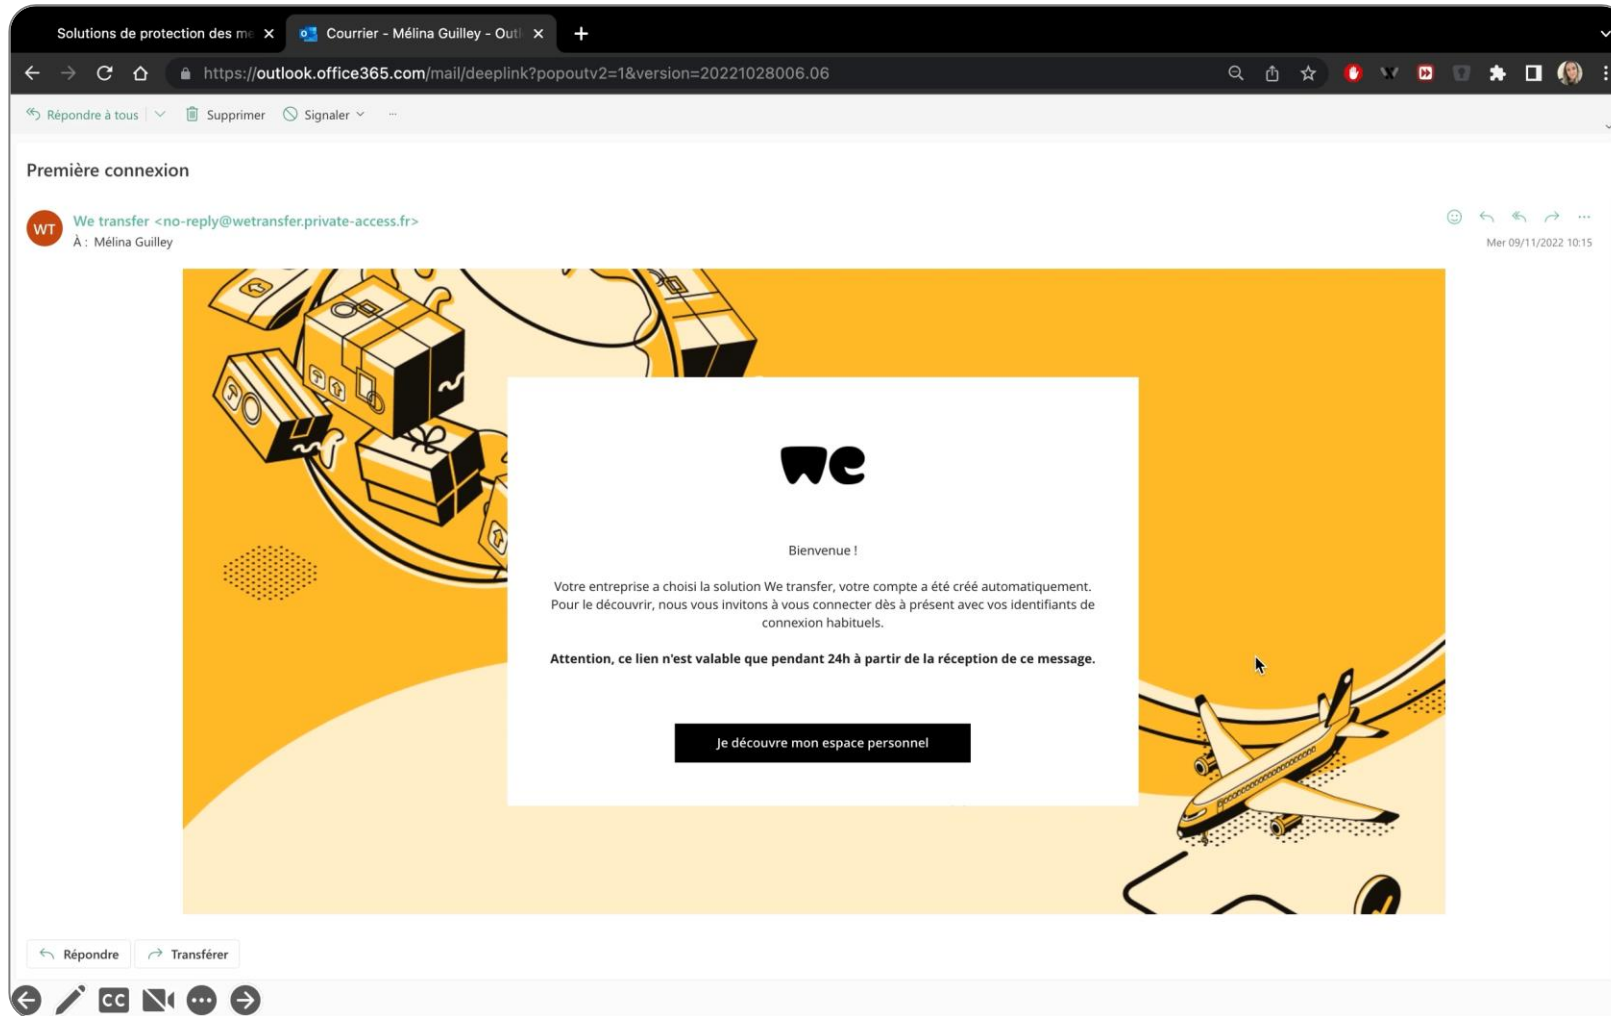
Solutions de protection des me ×
Courrier - Mélina Guilley - Outl ×
+

https://outlook.office365.com/mail/deeplink?popoutv2=1&version=20221028006.06

Répondre à tous | Supprimer | Signaler | ···

Première connexion

WT
We transfer <no-reply@wetransfer.private-access.fr>
À : Mélina Guilley
Mer 09/11/2022 10:15

we

Bienvenue !

Votre entreprise a choisi la solution We transfer, votre compte a été créé automatiquement. Pour le découvrir, nous vous invitons à vous connecter dès à présent avec vos identifiants de connexion habituels.

**Attention, ce lien n'est valable que pendant 24h à partir de la réception de ce message.**

Je découvre mon espace personnel

Répondre
Transférer

CC